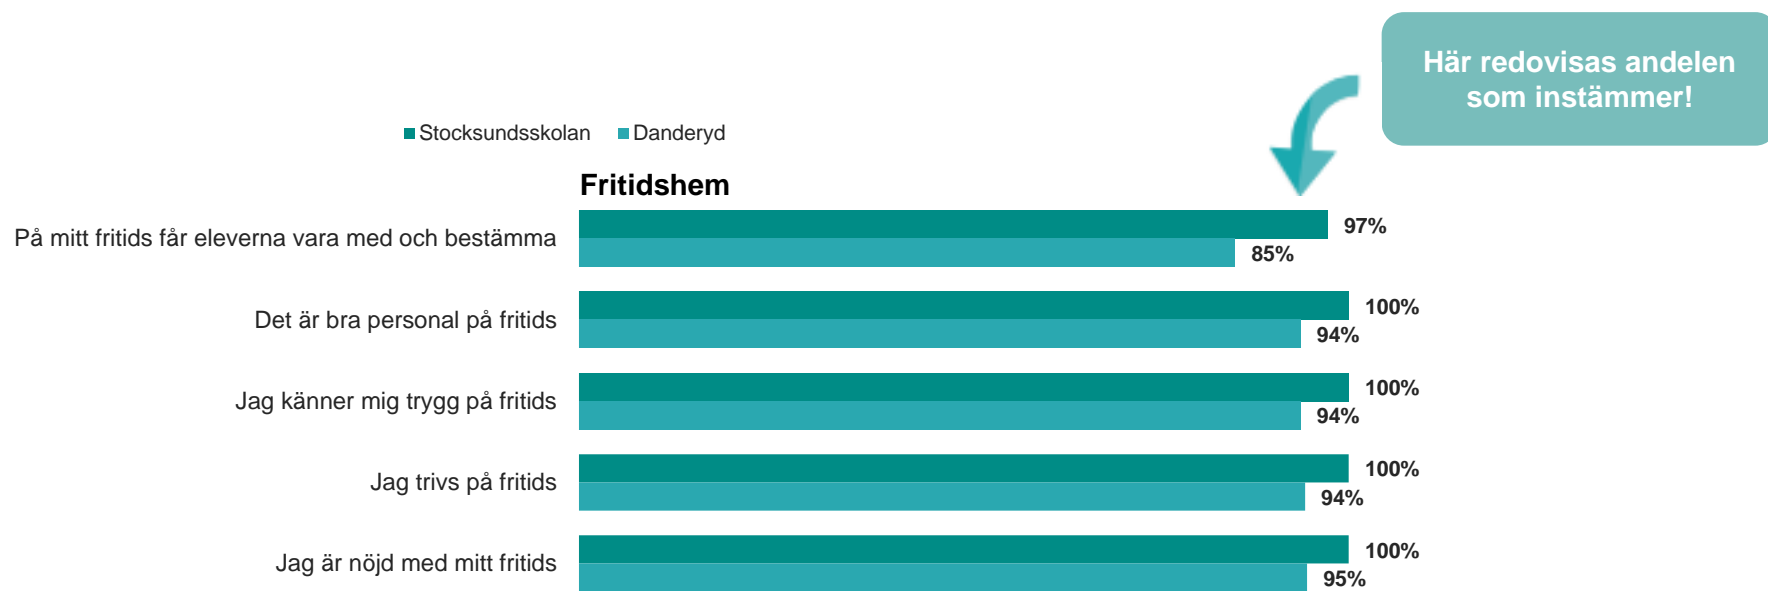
Här redovisas andelen som instämmer!

Stocksundsskolan Danderyd

Fritidshem

På mitt fritids får eleverna vara med och bestämma 97% 85%

Det är bra personal på fritids 100% 94%

Jag känner mig trygg på fritids 100% 94%

Jag trivs på fritids 100% 94%

Jag är nöjd med mitt fritids 100% 95%